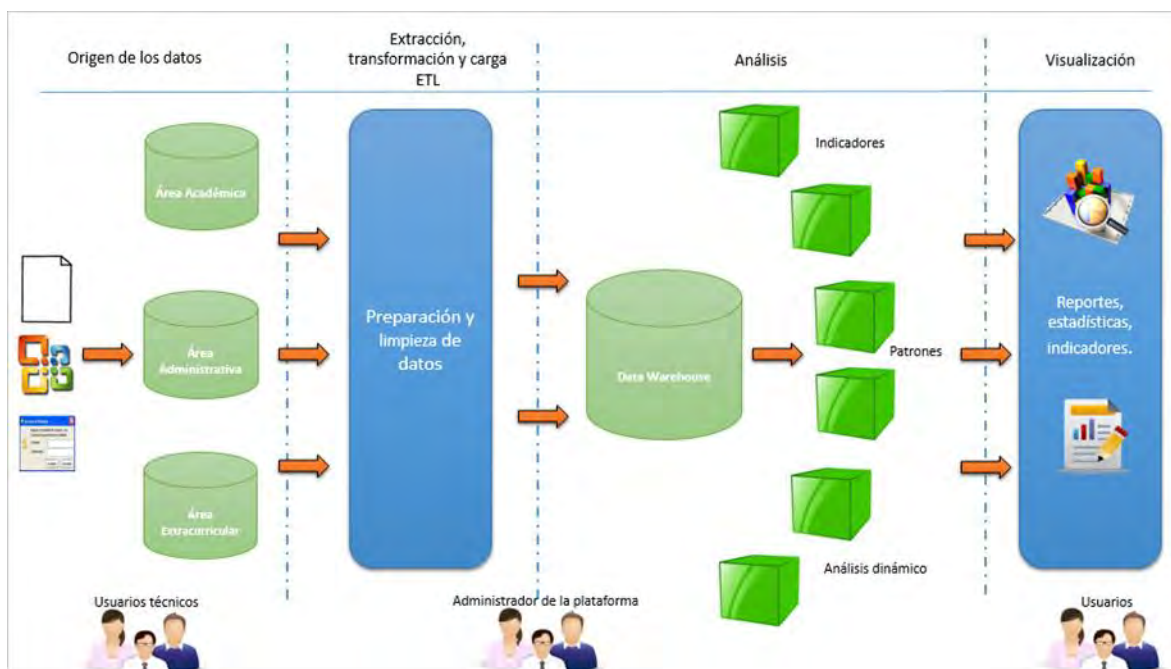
Origen de los datos

Extracción, transformación y carga ETL

Análisis

Visualización

Área Académica

Área Administrativa

Área Extracurricular

Preparación y limpieza de datos

Data Warehouse

Indicadores

Patrones

Análisis dinámico

Reportes, estadísticas, indicadores.

Usuarios técnicos

Administrador de la plataforma

Usuarios